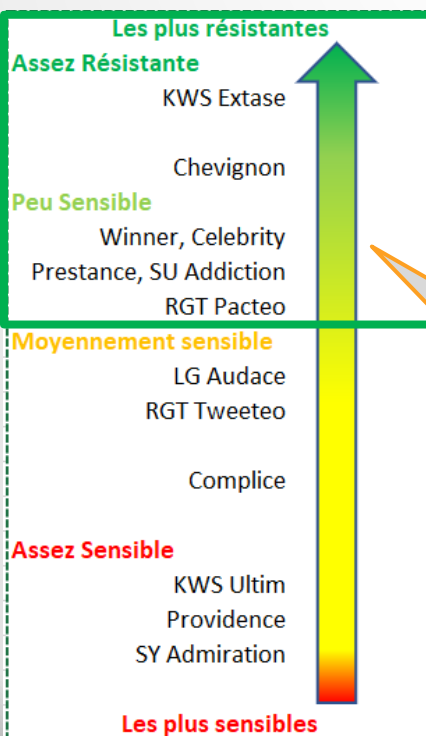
Les plus résistantes

Assez Résistante

KWS Extase

Chevignon

Peu Sensible

Winner, Celebrity

Prestance, SU Addiction

RGT Pacteo

Moyennement sensible

LG Audace

RGT Tweeteo

Complice

Assez Sensible

KWS Ultim

Providence

SY Admiration

Les plus sensibles